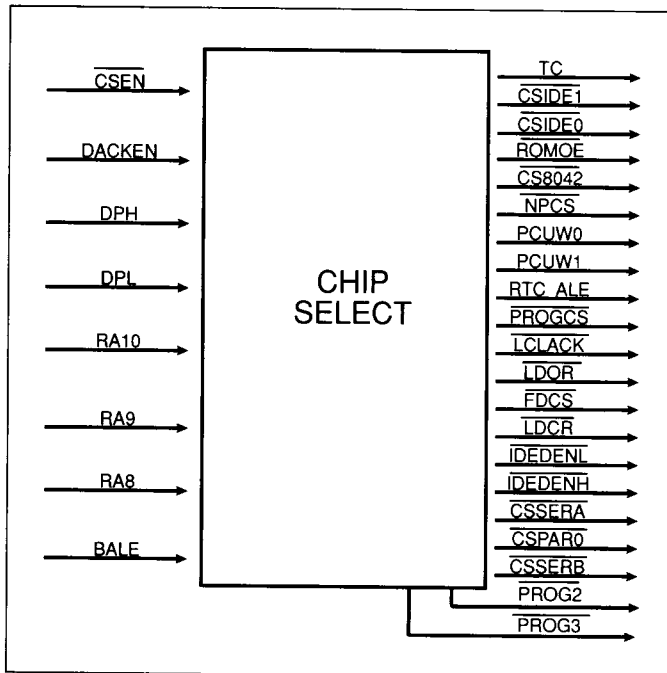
$\overline{CSEN}$

DACKEN

DPH

DPL

RA10

RA9

RA8

BALE

CHIP SELECT

TC

$\overline{CSIDE1}$

$\overline{CSIDE0}$

$\overline{ROMOE}$

$\overline{CS8042}$

$\overline{NPCS}$

PCUW0

PCUW1

RTC ALE

$\overline{PROGCS}$

$\overline{LCLACK}$

$\overline{LDOR}$

$\overline{FDCS}$

$\overline{LDCR}$

$\overline{IDEDENL}$

$\overline{IDEDENH}$

$\overline{CSSERA}$

$\overline{CSPAR0}$

$\overline{CSSERB}$

$\overline{PROG2}$

$\overline{PROG3}$